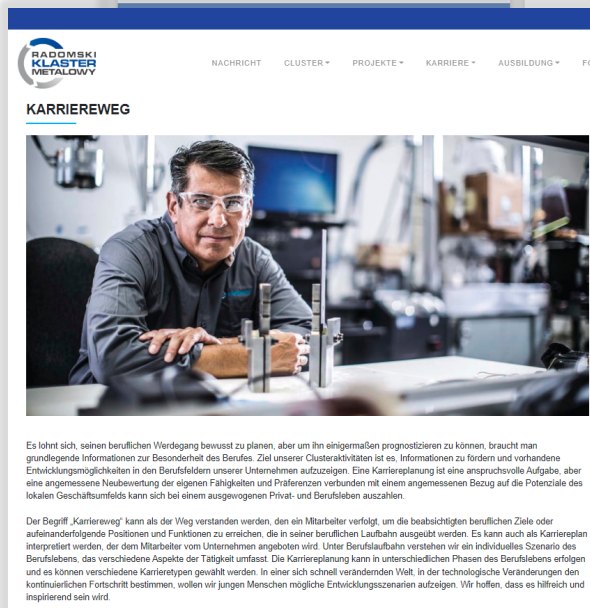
RADOMSKI KLASTER METALOWY

NACHRICHT CLUSTER PROJEKTE KARRIERE AUSBILDUNG FO

KARRIEREWEG

Es lohnt sich, seinen beruflichen Werdegang bewusst zu planen, aber um ihn einigermaßen prognostizieren zu können, braucht man grundlegende Informationen zur Besonderheit des Berufes. Ziel unserer Clusteraktivitäten ist es, Informationen zu fördern und vorhandene Entwicklungsmöglichkeiten in den Berufsfeldern unserer Unternehmen aufzuzeigen. Eine Karriereplanung ist eine anspruchsvolle Aufgabe, aber eine angemessene Neubewertung der eigenen Fähigkeiten und Präferenzen verbunden mit einem angemessenen Bezug auf die Potenziale des lokalen Geschäftsumfelds kann sich bei einem ausgewogenen Privat- und Berufsleben auszahlen.

Der Begriff „Karriereweg" kann als der Weg verstanden werden, den ein Mitarbeiter verfolgt, um die beabsichtigten beruflichen Ziele oder aufeinanderfolgende Positionen und Funktionen zu erreichen, die in seiner beruflichen Laufbahn ausgeübt werden. Es kann auch als Karriereplan interpretiert werden, der dem Mitarbeiter vom Unternehmen angeboten wird. Unter Berufslaufbahn verstehen wir ein individuelles Szenario des Berufslebens, das verschiedene Aspekte der Tätigkeit umfasst. Die Karriereplanung kann in unterschiedlichen Phasen des Berufslebens erfolgen und es können verschiedene Karrieretypen gewählt werden. In einer sich schnell verändernden Welt, in der technologische Veränderungen den kontinuierlichen Fortschritt bestimmen, wollen wir jungen Menschen mögliche Entwicklungsszenarien aufzeigen. Wir hoffen, dass es hilfreich und inspirierend sein wird.